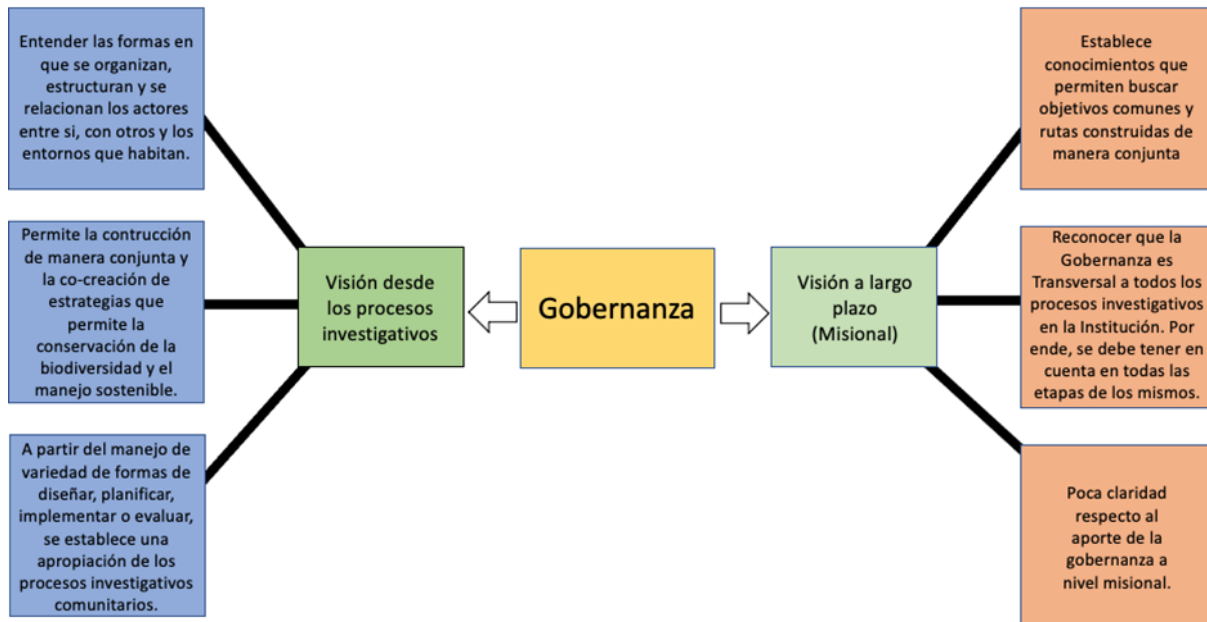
Entender las formas en que se organizan, estructuran y se relacionan los actores entre si, con otros y los entornos que habitan.

Permite la contrucción de manera conjunta y la co-creación de estrategias que permite la conservación de la biodiversidad y el manejo sostenible.

A partir del manejo de variedad de formas de diseñar, planificar, implementar o evaluar, se establece una apropiación de los procesos investigativos comunitarios.

Visión desde los procesos investigativos

Gobernanza

Visión a largo plazo (Misional)

Establece conocimientos que permiten buscar objetivos comunes y rutas construidas de manera conjunta

Reconocer que la Gobernanza es Transversal a todos los procesos investigativos en la Institución. Por ende, se debe tener en cuenta en todas las etapas de los mismos.

Poca claridad respecto al aporte de la gobernanza a nivel misional.